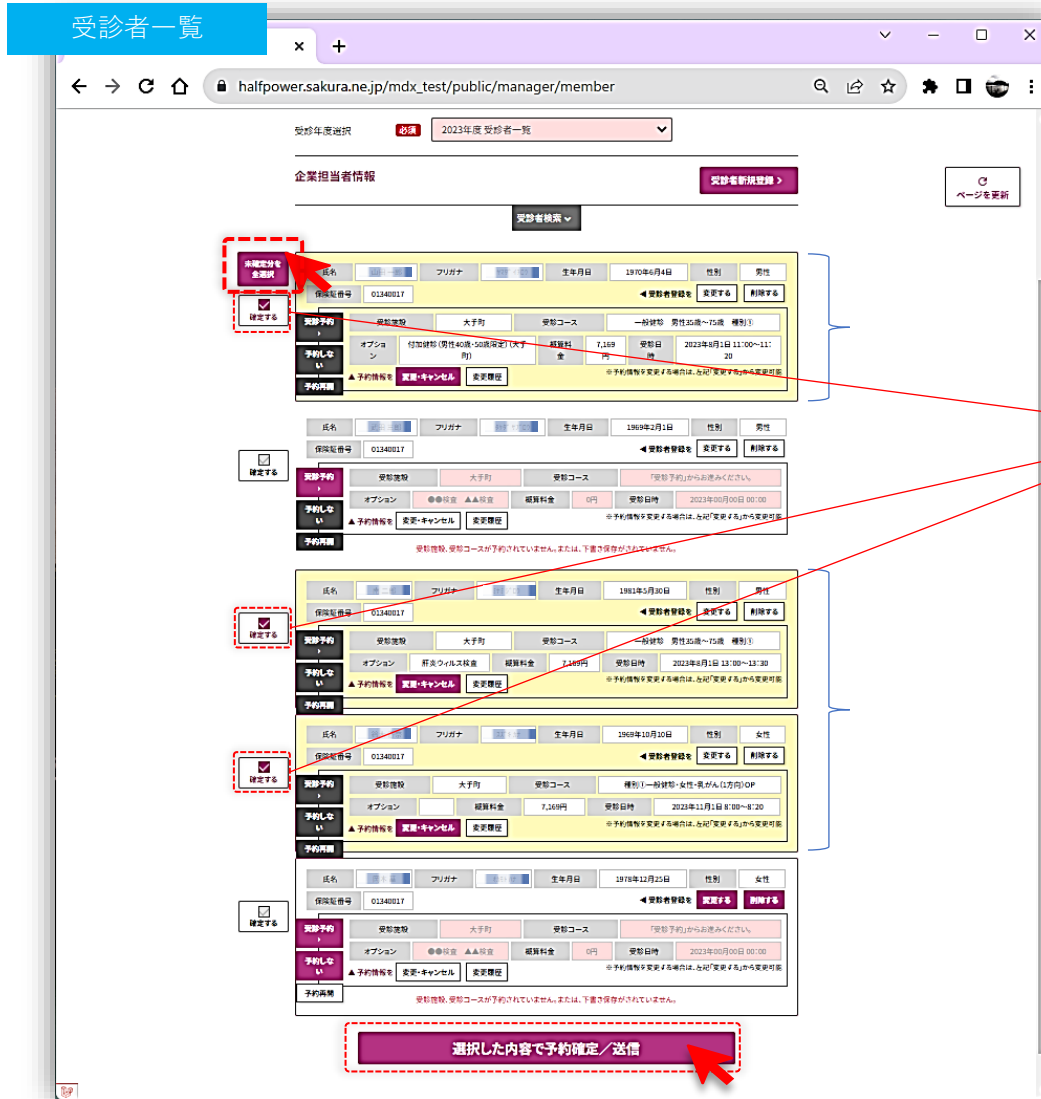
受診者一覧

halfpower.sakura.ne.jp/mdx_test/public/manager/member

受診年度選択 必須 2023年度 受診者一覧

企業担当者情報

受診者新規登録 >

ページを更新

受診者検索

未確定分を全選択

確定する

| 氏名 | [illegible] | フリガナ | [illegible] | 生年月日 | 1970年6月4日 | 性別 | 男性 |
|---|---|---|---|---|---|---|---|

保険証番号 01340817 ◀ 受診者登録を 変更する 削除する

受診予約
予約しない
予約再開

| 受診施設 | 大手町 | 受診コース | 一般健診 男性35歳～75歳 種別③ |
|---|---|---|---|

| オプション | 付加健診(男性40歳・50歳限定)(大手町) | 概算料金 | 7,169円 | 受診日時 | 2023年8月1日 11:00～11:20 |
|---|---|---|---|---|---|

▲ 予約情報を 変更・キャンセル 変更履歴
※予約情報を変更する場合は、左記「変更する」から変更可能

確定する

| 氏名 | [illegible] | フリガナ | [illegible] | 生年月日 | 1969年2月1日 | 性別 | 男性 |
|---|---|---|---|---|---|---|---|

保険証番号 01340817 ◀ 受診者登録を 変更する 削除する

受診予約
予約しない
予約再開

| 受診施設 | 大手町 | 受診コース | 「受診予約」からお進みください。 |
|---|---|---|---|

| オプション | ●●検査 ▲▲検査 | 概算料金 | 0円 | 受診日時 | 2023年00月00日 00:00 |
|---|---|---|---|---|---|

▲ 予約情報を 変更・キャンセル 変更履歴
※予約情報を変更する場合は、左記「変更する」から変更可能

受診施設、受診コースが予約されていません。または、下書き保存がされていません。

確定する

| 氏名 | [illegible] | フリガナ | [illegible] | 生年月日 | 1981年5月30日 | 性別 | 男性 |
|---|---|---|---|---|---|---|---|

保険証番号 01340817 ◀ 受診者登録を 変更する 削除する

受診予約
予約しない
予約再開

| 受診施設 | 大手町 | 受診コース | 一般健診 男性35歳～75歳 種別③ |
|---|---|---|---|

| オプション | 肝炎ウィルス検査 | 概算料金 | 7,169円 | 受診日時 | 2023年8月1日 13:00～13:20 |
|---|---|---|---|---|---|

▲ 予約情報を 変更・キャンセル 変更履歴
※予約情報を変更する場合は、左記「変更する」から変更可能

確定する

| 氏名 | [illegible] | フリガナ | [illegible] | 生年月日 | 1968年10月10日 | 性別 | 女性 |
|---|---|---|---|---|---|---|---|

保険証番号 01340817 ◀ 受診者登録を 変更する 削除する

受診予約
予約しない
予約再開

| 受診施設 | 大手町 | 受診コース | 種別①一般健診・女性・乳がん(1方向)OP |
|---|---|---|---|

| オプション | | 概算料金 | 7,169円 | 受診日時 | 2023年11月1日 8:00～8:20 |
|---|---|---|---|---|---|

▲ 予約情報を 変更・キャンセル 変更履歴
※予約情報を変更する場合は、左記「変更する」から変更可能

確定する

| 氏名 | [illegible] | フリガナ | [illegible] | 生年月日 | 1978年12月25日 | 性別 | 女性 |
|---|---|---|---|---|---|---|---|

保険証番号 01340817 ◀ 受診者登録を 変更する 削除する

受診予約
予約しない
予約再開

| 受診施設 | 大手町 | 受診コース | 「受診予約」からお進みください。 |
|---|---|---|---|

| オプション | ●●検査 ▲▲検査 | 概算料金 | 0円 | 受診日時 | 2023年00月00日 00:00 |
|---|---|---|---|---|---|

▲ 予約情報を 変更・キャンセル 変更履歴
※予約情報を変更する場合は、左記「変更する」から変更可能

受診施設、受診コースが予約されていません。または、下書き保存がされていません。

選択した内容で予約確定／送信